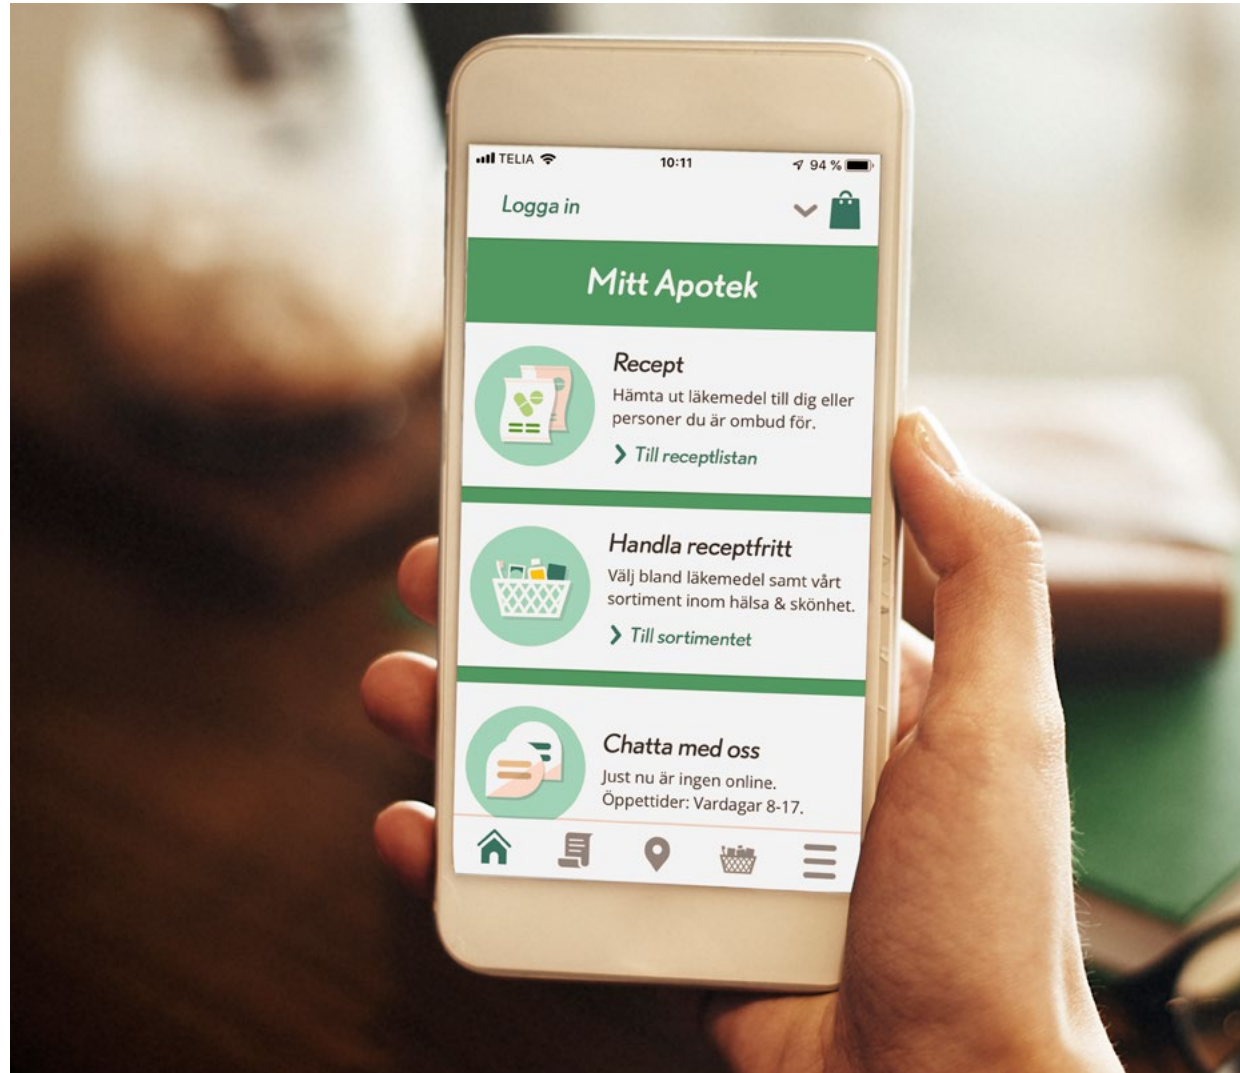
TELIA 10:11 94 %

Logga in

Mitt Apotek

Recept
Hämta ut läkemedel till dig eller personer du är ombud för.
Till receptlistan

Handla receptfritt
Välj bland läkemedel samt vårt sortiment inom hälsa & skönhet.
Till sortimentet

Chatta med oss
Just nu är ingen online.
Öppettider: Vardagar 8-17.